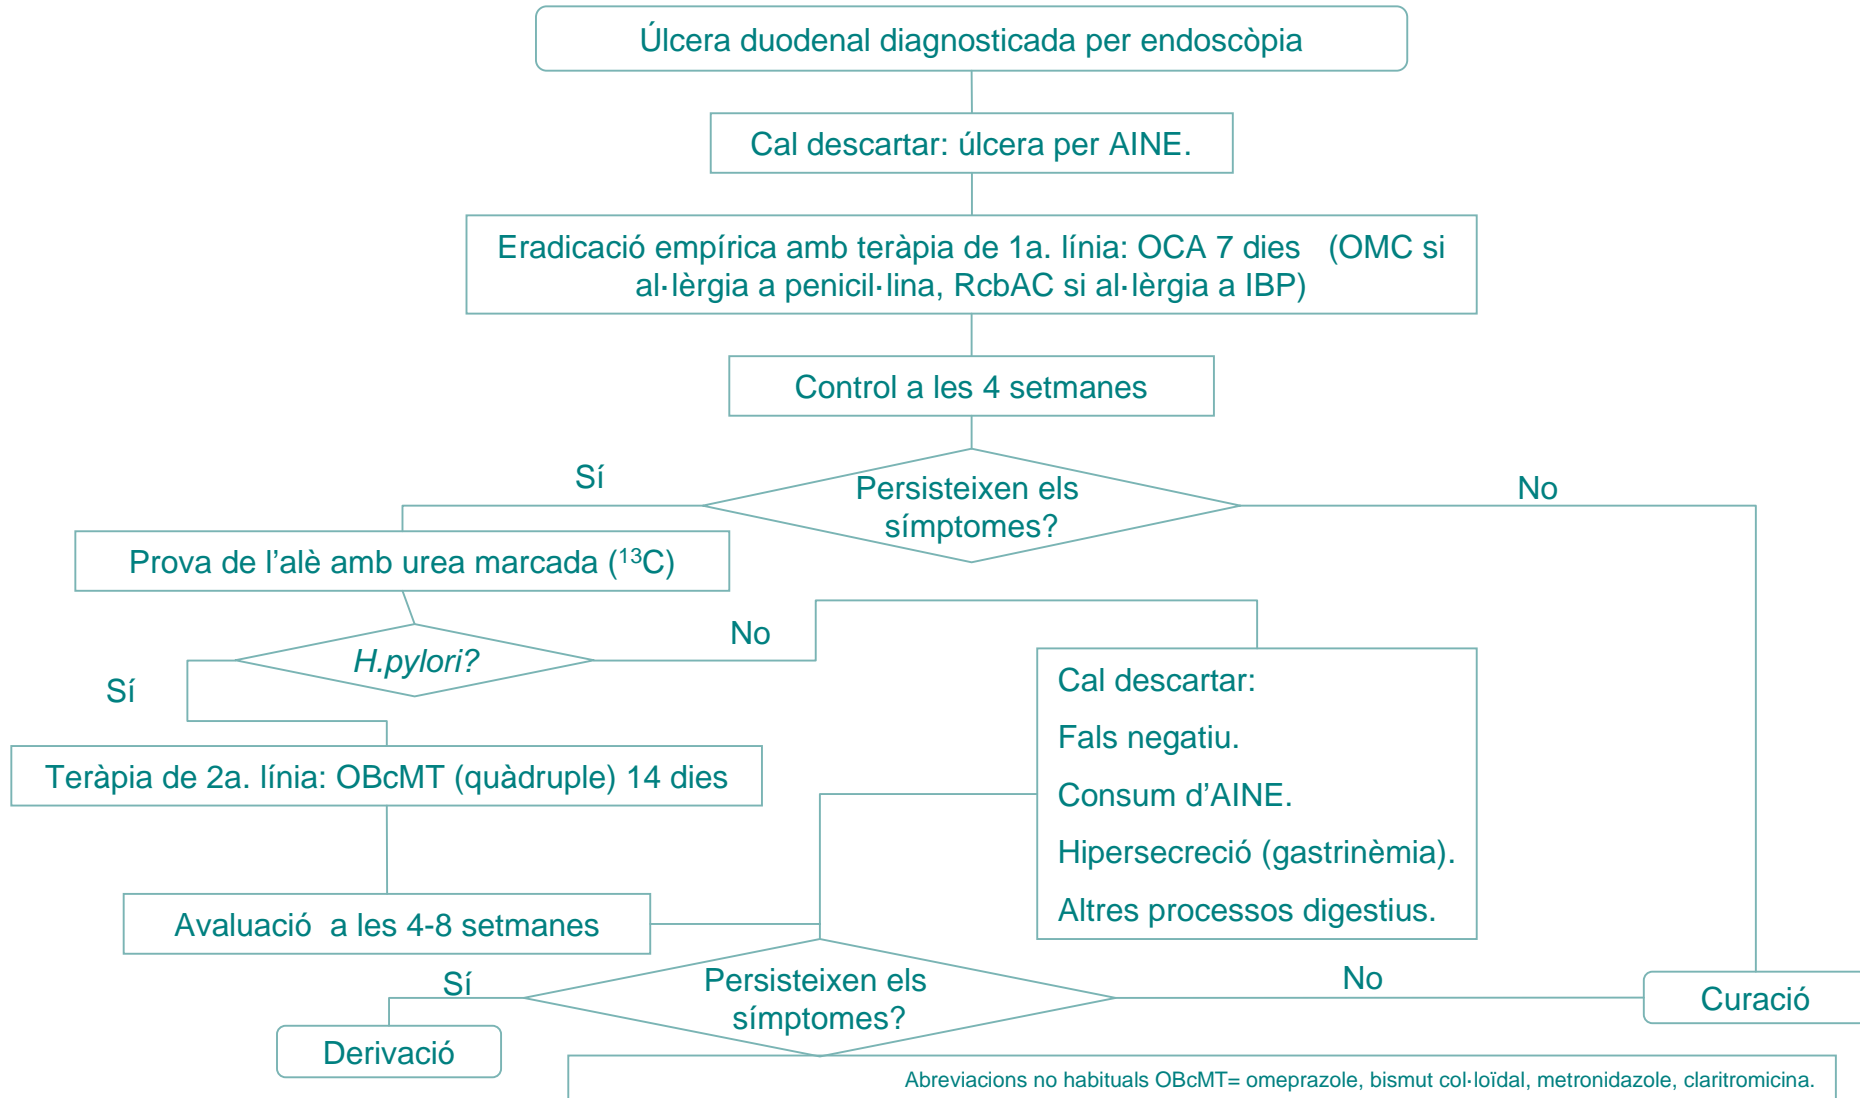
Úlcera duodenal diagnosticada per endoscòpia

Cal descartar: úlcera per AINE.

Eradicació empírica amb teràpia de 1a. línia: OCA 7 dies (OMC si al·lèrgia a penicil·lina, RcbAC si al·lèrgia a IBP)

Control a les 4 setmanes

Persisteixen els símptomes?

Sí

No

Prova de l'alè amb urea marcada ($^{13}$C)

H.pylori?

Sí

No

Cal descartar:
Fals negatiu.
Consum d'AINE.
Hipersecreció (gastrinèmia).
Altres processos digestius.

Teràpia de 2a. línia: OBcMT (quàdruple) 14 dies

Avaluació a les 4-8 setmanes

Persisteixen els símptomes?

Sí

No

Derivació

Curació

Abreviacions no habituals OBcMT= omeprazole, bismut col·loïdal, metronidazole, claritromicina.